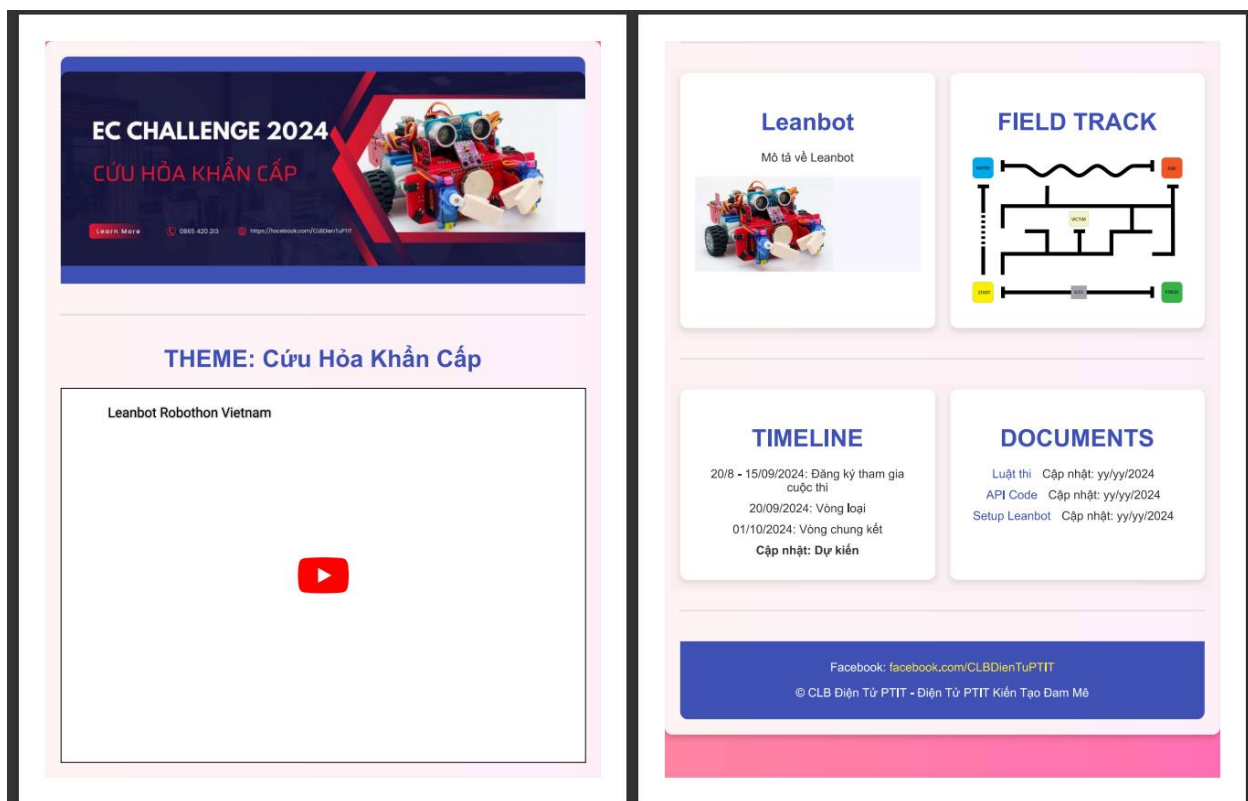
EC CHALLENGE 2024
CỨU HỎA KHẨN CẤP

Learn More
0865 420 213
https://facebook.com/CLBDienTuPTIT

THEME: Cứu Hỏa Khẩn Cấp

Leanbot Robothon Vietnam

Leanbot

Mô tả về Leanbot

FIELD TRACK

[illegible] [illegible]
VICTIM
START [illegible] FINISH

TIMELINE

20/8 - 15/09/2024: Đăng ký tham gia cuộc thi

20/09/2024: Vòng loại

01/10/2024: Vòng chung kết

Cập nhật: Dự kiến

DOCUMENTS

Luật thi Cập nhật: yy/yy/2024

API Code Cập nhật: yy/yy/2024

Setup Leanbot Cập nhật: yy/yy/2024

Facebook: facebook.com/CLBDienTuPTIT

© CLB Điện Tử PTIT - Điện Tử PTIT Kiến Tạo Đam Mê